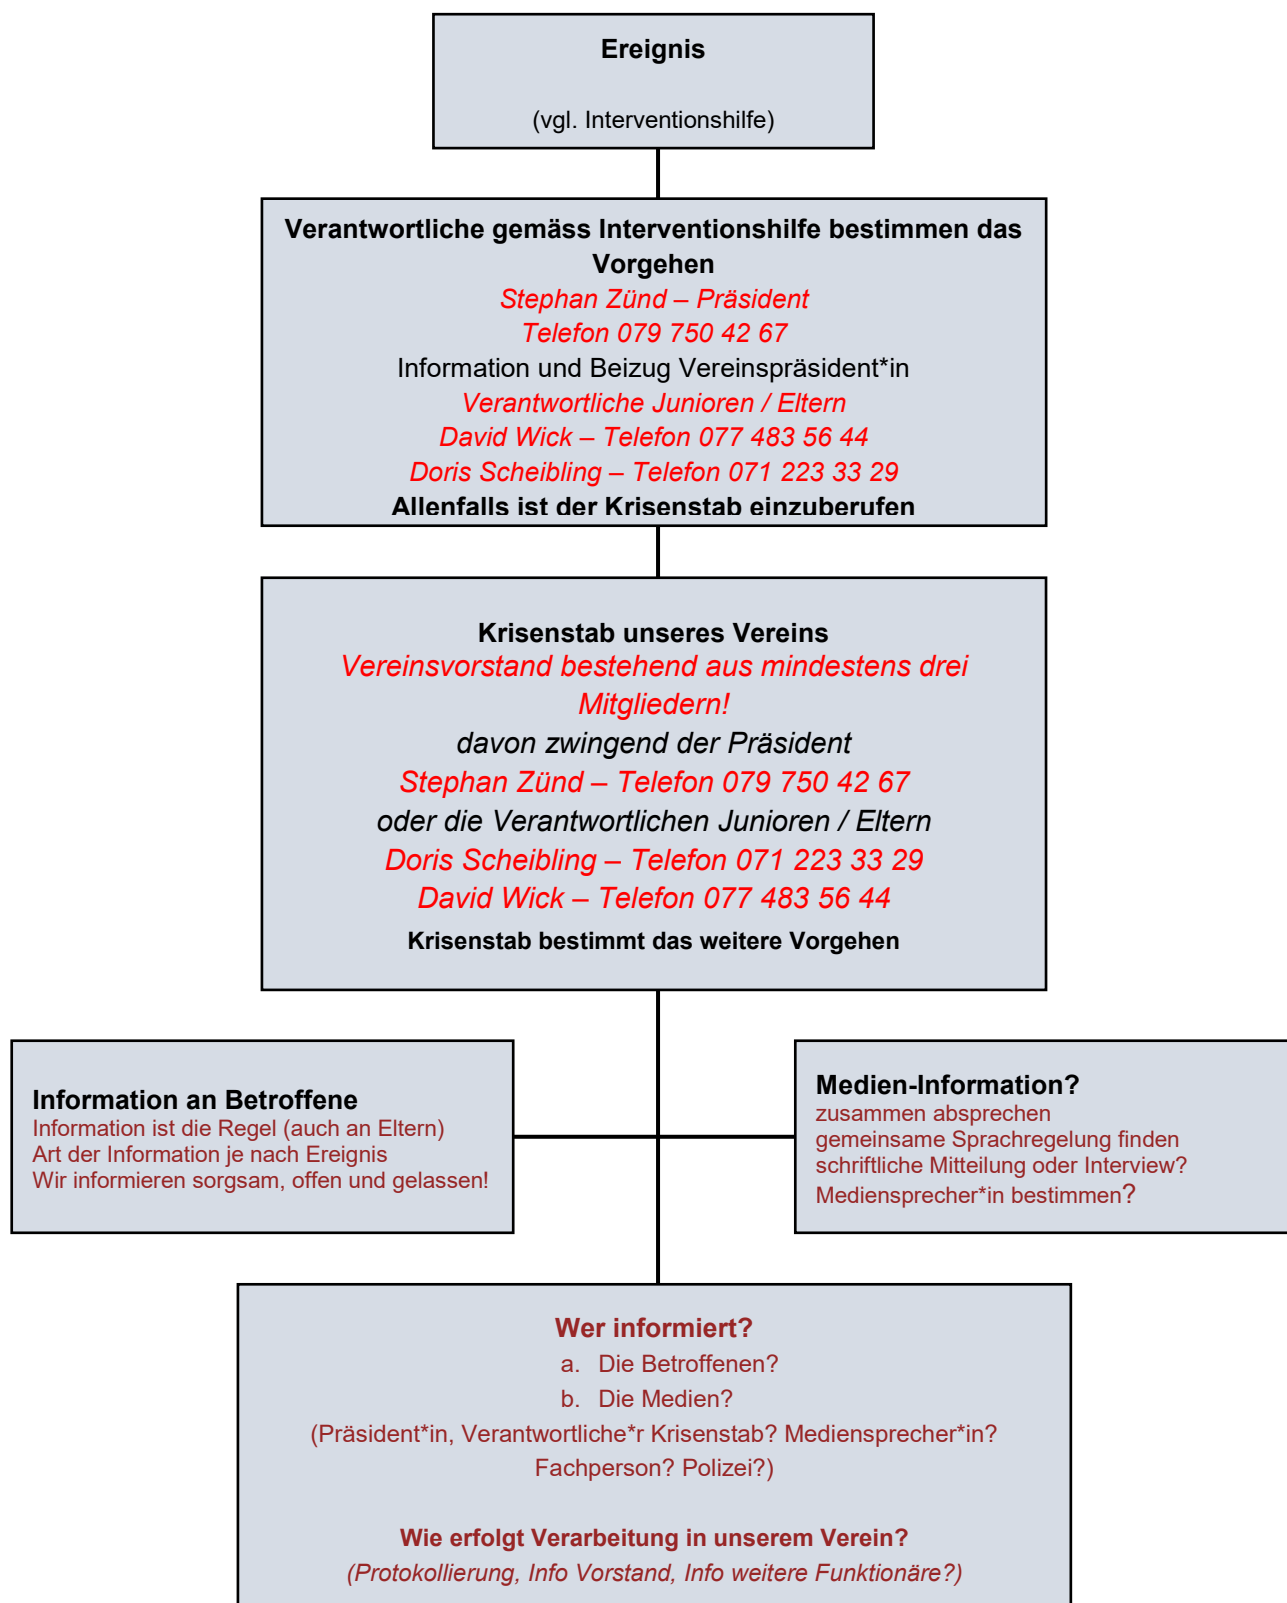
Ereignis

(vgl. Interventionshilfe)

Verantwortliche gemäss Interventionshilfe bestimmen das Vorgehen
Stephan Zünd – Präsident
Telefon 079 750 42 67
Information und Beizug Vereinspräsident*in
Verantwortliche Junioren / Eltern
David Wick – Telefon 077 483 56 44
Doris Scheibling – Telefon 071 223 33 29
Allenfalls ist der Krisenstab einzuberufen

Krisenstab unseres Vereins
Vereinsvorstand bestehend aus mindestens drei Mitgliedern!
davon zwingend der Präsident
Stephan Zünd – Telefon 079 750 42 67
oder die Verantwortlichen Junioren / Eltern
Doris Scheibling – Telefon 071 223 33 29
David Wick – Telefon 077 483 56 44
Krisenstab bestimmt das weitere Vorgehen

Information an Betroffene
Information ist die Regel (auch an Eltern)
Art der Information je nach Ereignis
Wir informieren sorgsam, offen und gelassen!

Medien-Information?
zusammen absprechen
gemeinsame Sprachregelung finden
schriftliche Mitteilung oder Interview?
Mediensprecher*in bestimmen?

Wer informiert?
a. Die Betroffenen?
b. Die Medien?
(Präsident*in, Verantwortliche*r Krisenstab? Mediensprecher*in? Fachperson? Polizei?)

Wie erfolgt Verarbeitung in unserem Verein?
(Protokollierung, Info Vorstand, Info weitere Funktionäre?)